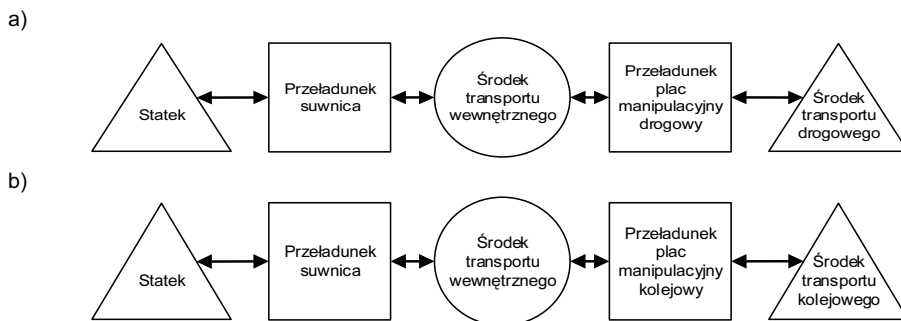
a)

Statek

Przeładunek suwnica

Środek transportu wewnętrznego

Przeładunek plac manipulacyjny drogowy

Środek transportu drogowego

b)

Statek

Przeładunek suwnica

Środek transportu wewnętrznego

Przeładunek plac manipulacyjny kolejowy

Środek transportu kolejowego